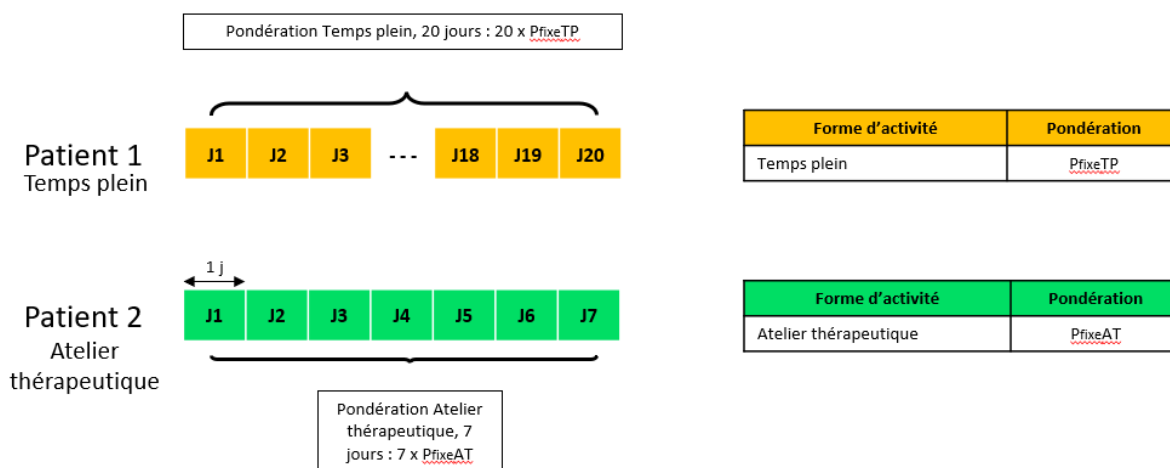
Pondération Temps plein, 20 jours : 20 x PfixeTP

Patient 1
Temps plein

| J1 | J2 | J3 | ... | J18 | J19 | J20 |
|---|---|---|---|---|---|---|

| Forme d'activité | Pondération |
|---|---|
| Temps plein | PfixeTP |

1 j

Patient 2
Atelier thérapeutique

| J1 | J2 | J3 | J4 | J5 | J6 | J7 |
|---|---|---|---|---|---|---|

| Forme d'activité | Pondération |
|---|---|
| Atelier thérapeutique | PfixeAT |

Pondération Atelier thérapeutique, 7 jours : 7 x PfixeAT